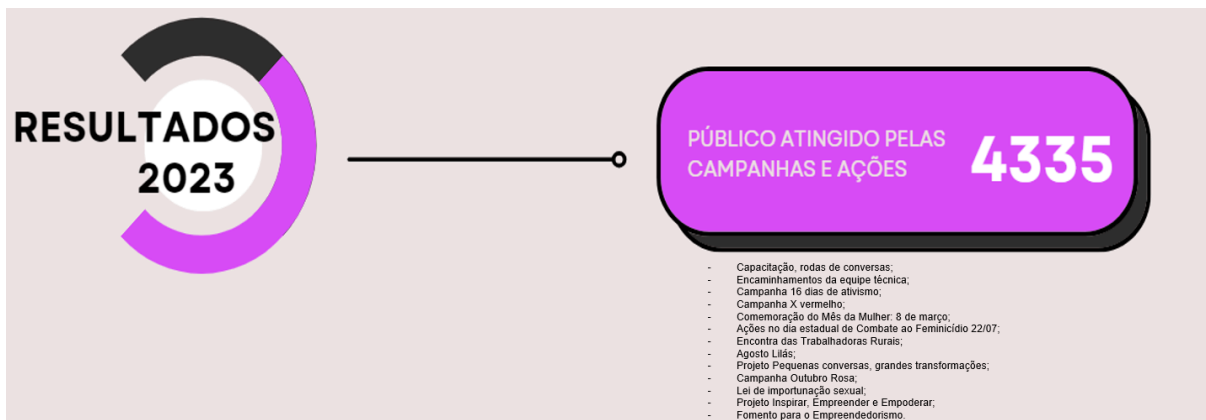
RESULTADOS 2023

PÚBLICO ATINGIDO PELAS CAMPANHAS E AÇÕES

4335

- Capacitação, rodas de conversas;
- Encaminhamentos da equipe técnica;
- Campanha 16 dias de ativismo;
- Campanha X vermelho;
- Comemoração do Mês da Mulher: 8 de março;
- Ações no dia estadual de Combate ao Feminicídio 22/07;
- Encontra das Trabalhadoras Rurais;
- Agosto Lilás;
- Projeto Pequenas conversas, grandes transformações;
- Campanha Outubro Rosa;
- Lei de importunação sexual;
- Projeto Inspirar, Empreender e Empoderar;
- Fomento para o Empreendedorismo.